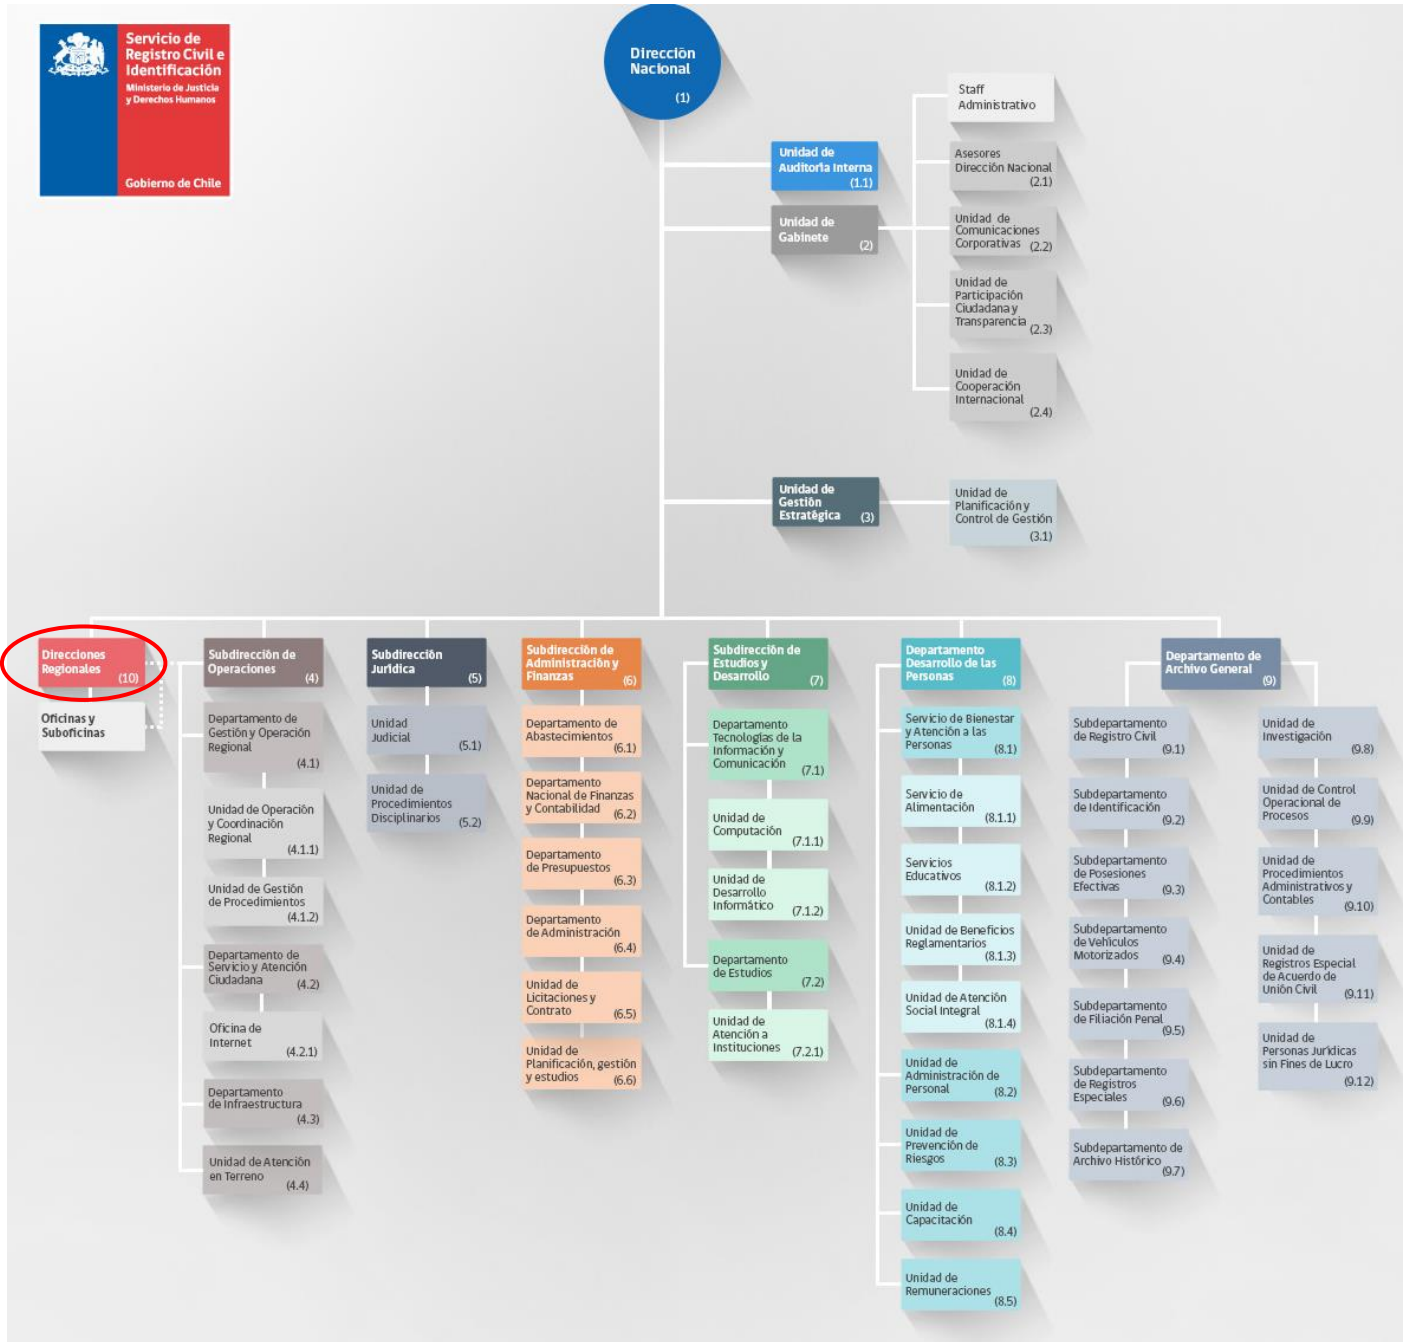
Servicio de Registro Civil e Identificación
Ministerio de Justicia y Derechos Humanos
Gobierno de Chile

Dirección Nacional (1)

Unidad de Auditoría Interna (1.1)

Unidad de Gabinete (2)

Staff Administrativo

Asesores Dirección Nacional (2.1)

Unidad de Comunicaciones Corporativas (2.2)

Unidad de Participación Ciudadana y Transparencia (2.3)

Unidad de Cooperación Internacional (2.4)

Unidad de Gestión Estratégica (3)

Unidad de Planificación y Control de Gestión (3.1)

Direcciones Regionales (10)

Oficinas y Suboficinas

Subdirección de Operaciones (4)

Departamento de Gestión y Operación Regional (4.1)

Unidad de Operación y Coordinación Regional (4.1.1)

Unidad de Gestión de Procedimientos (4.1.2)

Departamento de Servicio y Atención Ciudadana (4.2)

Oficina de Internet (4.2.1)

Departamento de Infraestructura (4.3)

Unidad de Atención en Terreno (4.4)

Subdirección Jurídica (5)

Unidad Judicial (5.1)

Unidad de Procedimientos Disciplinarios (5.2)

Subdirección de Administración y Finanzas (6)

Departamento de Abastecimientos (6.1)

Departamento Nacional de Finanzas y Contabilidad (6.2)

Departamento de Presupuestos (6.3)

Departamento de Administración (6.4)

Unidad de Licitaciones y Contrato (6.5)

Unidad de Planificación, gestión y estudios (6.6)

Subdirección de Estudios y Desarrollo (7)

Departamento Tecnologías de la Información y Comunicación (7.1)

Unidad de Computación (7.1.1)

Unidad de Desarrollo Informático (7.1.2)

Departamento de Estudios (7.2)

Unidad de Atención a Instituciones (7.2.1)

Departamento Desarrollo de las Personas (8)

Servicio de Bienestar y Atención a las Personas (8.1)

Servicio de Alimentación (8.1.1)

Servicios Educativos (8.1.2)

Unidad de Beneficios Reglamentarios (8.1.3)

Unidad de Atención Social Integral (8.1.4)

Unidad de Administración de Personal (8.2)

Unidad de Prevención de Riesgos (8.3)

Unidad de Capacitación (8.4)

Unidad de Remuneraciones (8.5)

Departamento de Archivo General (9)

Subdepartamento de Registro Civil (9.1)

Subdepartamento de Identificación (9.2)

Subdepartamento de Posesiones Efectivas (9.3)

Subdepartamento de Vehículos Motorizados (9.4)

Subdepartamento de Filiación Penal (9.5)

Subdepartamento de Registros Especiales (9.6)

Subdepartamento de Archivo Histórico (9.7)

Unidad de Investigación (9.8)

Unidad de Control Operacional de Procesos (9.9)

Unidad de Procedimientos Administrativos y Contables (9.10)

Unidad de Registros Especial de Acuerdo de Unión Civil (9.11)

Unidad de Personas Jurídicas sin Fines de Lucro (9.12)